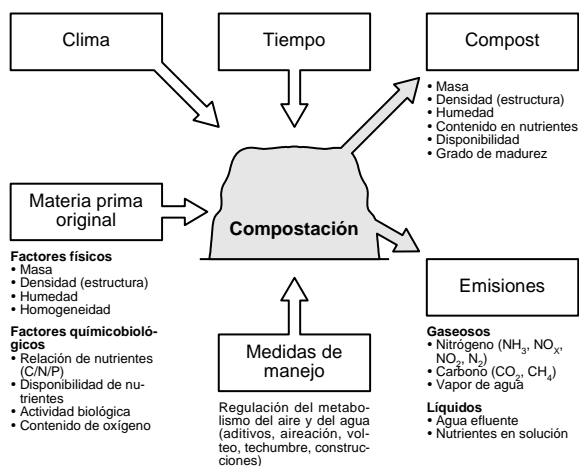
Clima

Tiempo

Compost

• Masa
• Densidad (estructura)
• Humedad
• Contenido en nutrientes
• Disponibilidad
• Grado de madurez

Materia prima original

Compostación

Factores físicos
• Masa
• Densidad (estructura)
• Humedad
• Homogeneidad

Factores químicobiológicos
• Relación de nutrientes (C/N/P)
• Disponibilidad de nutrientes
• Actividad biológica
• Contenido de oxígeno

Medidas de manejo

Regulación del metabolismo del aire y del agua (aditivos, aireación, volteo, techumbre, construcciones)

Emisiones

Gaseosos
• Nitrógeno ($NH_3$, $NO_X$, $NO_2$, $N_2$)
• Carbono ($CO_2$, $CH_4$)
• Vapor de agua

Líquidos
• Agua efluente
• Nutrientes en solución